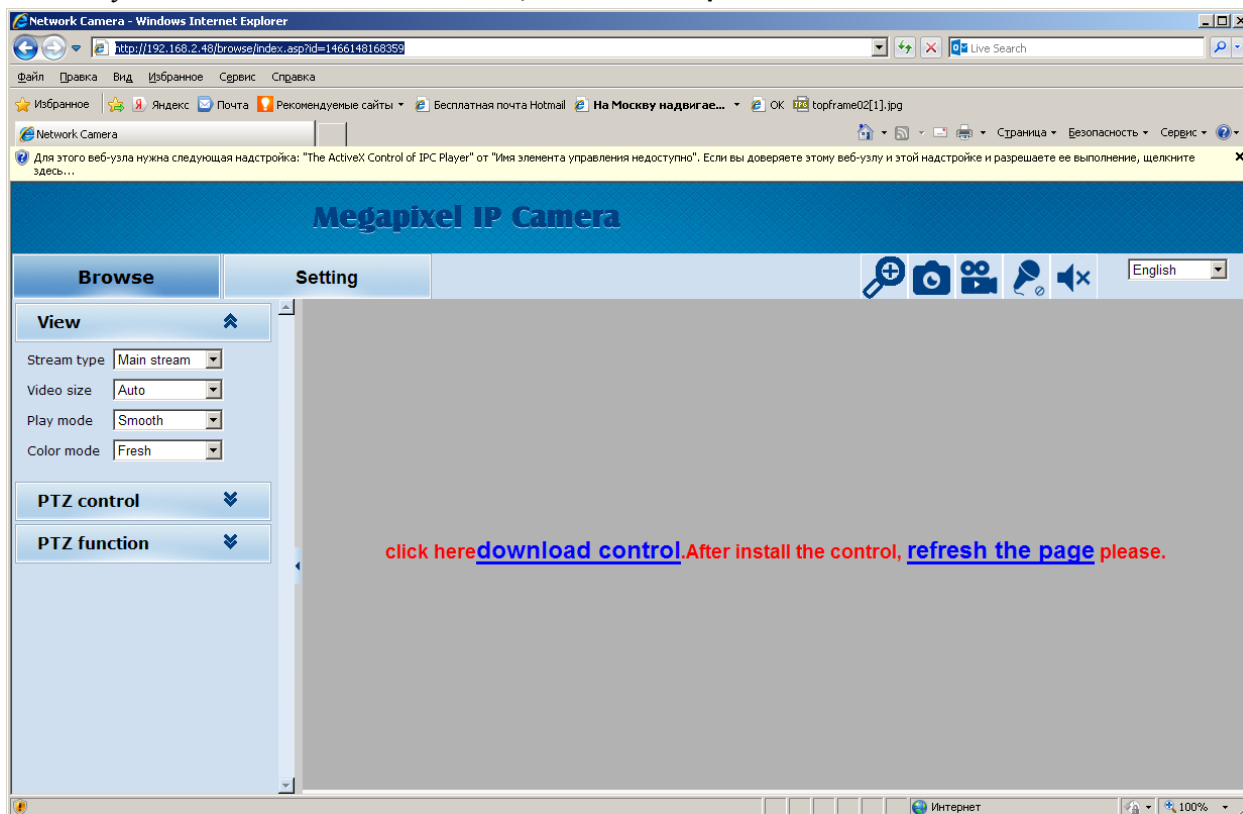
Network Camera - Windows Internet Explorer

http://192.168.2.48/browse/index.asp?id=1466148168359

Live Search

Файл Правка Вид Избранное Сервис Справка

Избранное Яндекс Почта Рекомендуемые сайты Бесплатная почта Hotmail На Москву надвигае... OK topframe02[1].jpg

Network Camera

Страница Безопасность Сервис

Для этого веб-узла нужна следующая надстройка: "The ActiveX Control of IPC Player" от "Имя элемента управления недоступно". Если вы доверяете этому веб-узлу и этой надстройке и разрешаете ее выполнение, щелкните здесь...

Megapixel IP Camera

Browse

Setting

English

View

Stream type Main stream

Video size Auto

Play mode Smooth

Color mode Fresh

PTZ control

PTZ function

click heredownload control.After install the control, refresh the page please.

Интернет

100%